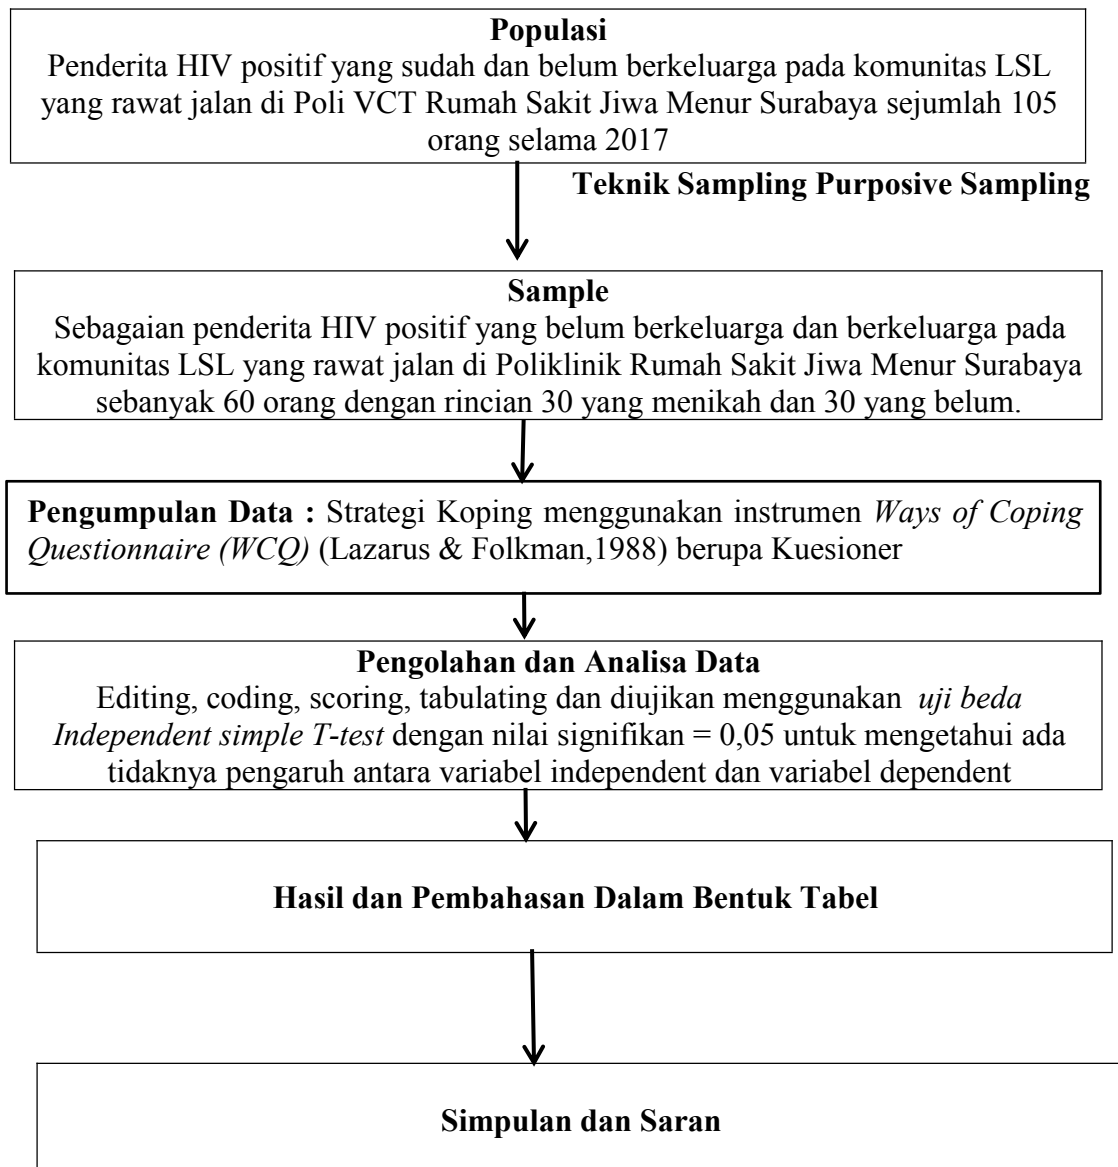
**Populasi**
Penderita HIV positif yang sudah dan belum berkeluarga pada komunitas LSL yang rawat jalan di Poli VCT Rumah Sakit Jiwa Menur Surabaya sejumlah 105 orang selama 2017

**Teknik Sampling Purposive Sampling**

**Sample**
Sebagaian penderita HIV positif yang belum berkeluarga dan berkeluarga pada komunitas LSL yang rawat jalan di Poliklinik Rumah Sakit Jiwa Menur Surabaya sebanyak 60 orang dengan rincian 30 yang menikah dan 30 yang belum.

**Pengumpulan Data :** Strategi Koping menggunakan instrumen *Ways of Coping Questionnaire (WCQ)* (Lazarus & Folkman,1988) berupa Kuesioner

**Pengolahan dan Analisa Data**
Editing, coding, scoring, tabulating dan diujikan menggunakan *uji beda Independent simple T-test* dengan nilai signifikan = 0,05 untuk mengetahui ada tidaknya pengaruh antara variabel independent dan variabel dependent

**Hasil dan Pembahasan Dalam Bentuk Tabel**

**Simpulan dan Saran**